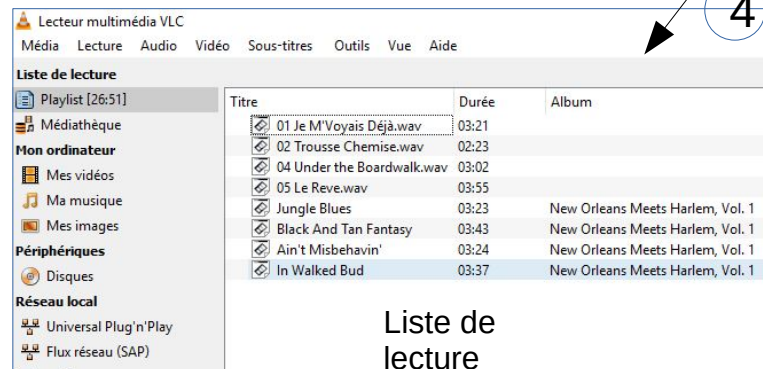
Lecteur multimédia VLC
4
Média Lecture Audio Vidéo Sous-titres Outils Vue Aide

Liste de lecture
Playlist [26:51]
Médiathèque
Mon ordinateur
Mes vidéos
Ma musique
Mes images
Périphériques
Disques
Réseau local
Universal Plug'n'Play
Flux réseau (SAP)

| Titre | Durée | Album |
|---|---|---|
| 01 Je M'Voyais Déjà.wav | 03:21 | |
| 02 Trousse Chemise.wav | 02:23 | |
| 04 Under the Boardwalk.wav | 03:02 | |
| 05 Le Reve.wav | 03:55 | |
| Jungle Blues | 03:23 | New Orleans Meets Harlem, Vol. 1 |
| Black And Tan Fantasy | 03:43 | New Orleans Meets Harlem, Vol. 1 |
| Ain't Misbehavin' | 03:24 | New Orleans Meets Harlem, Vol. 1 |
| In Walked Bud | 03:37 | New Orleans Meets Harlem, Vol. 1 |

Liste de lecture